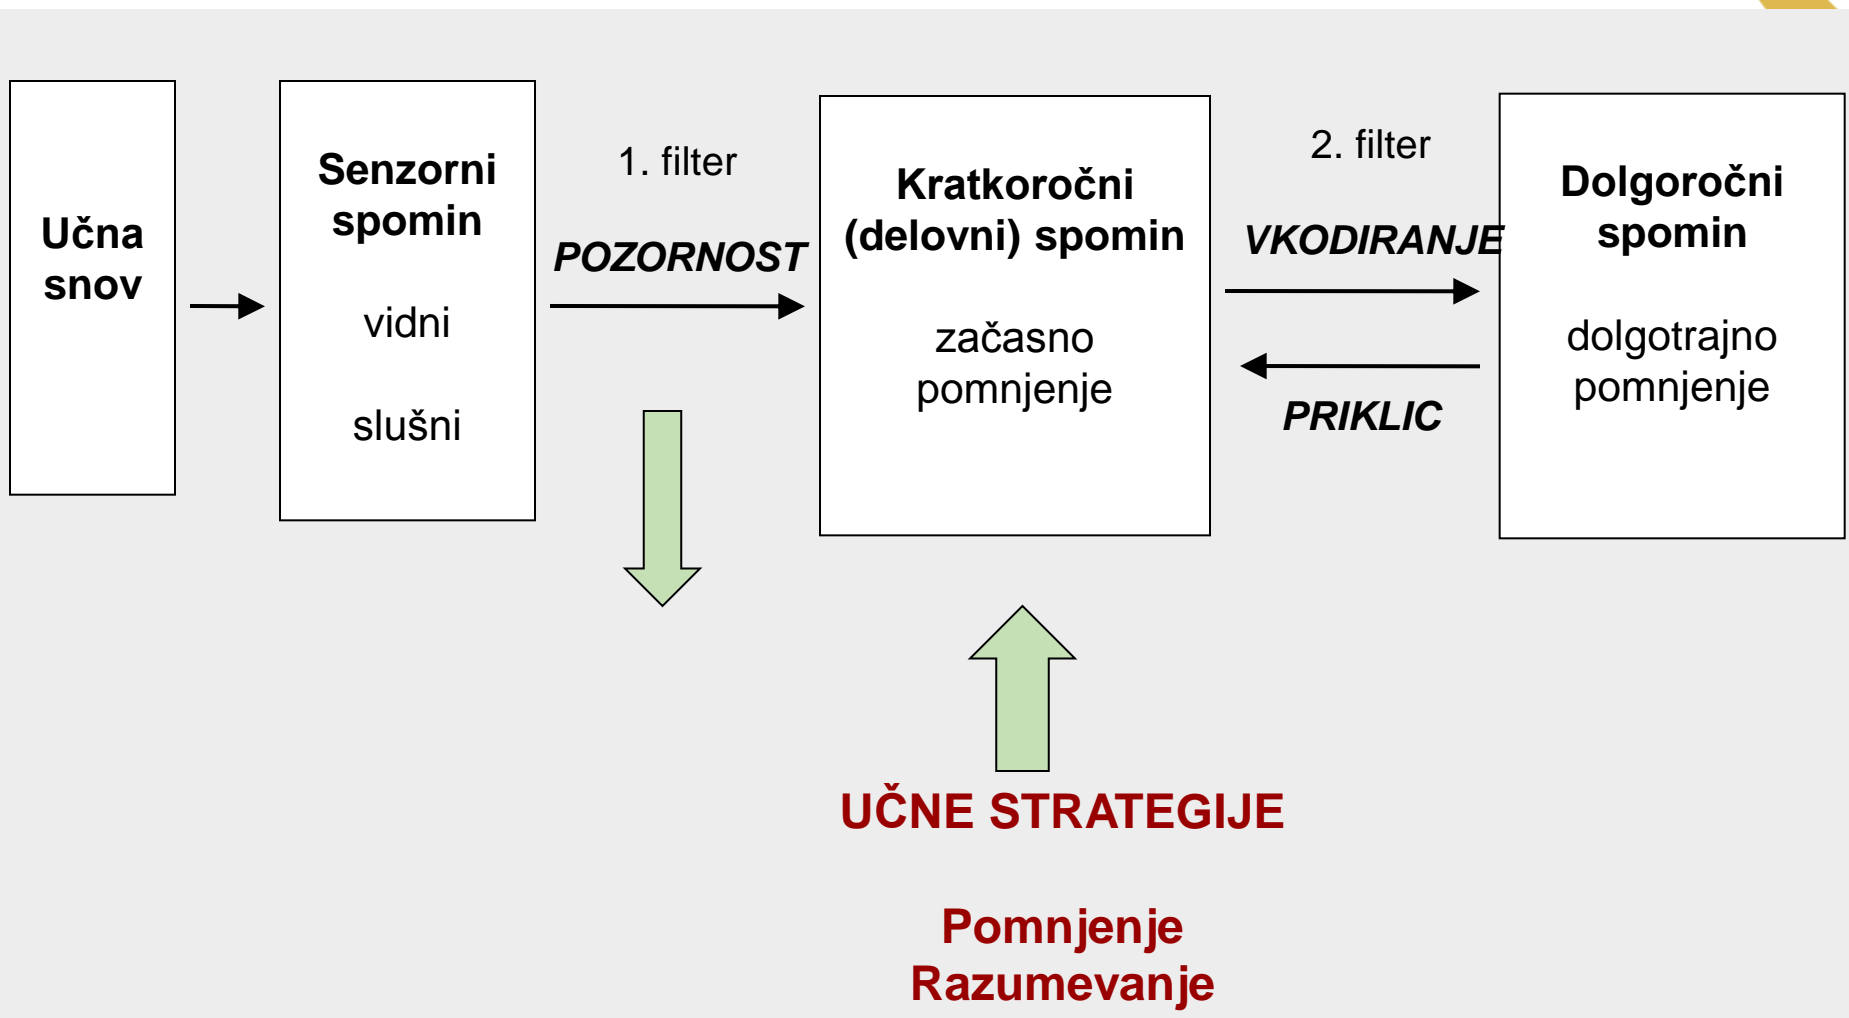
Učna snov

Senzorni spomin

vidni

slušni

1. filter

POZORNOST

Kratkoročni (delovni) spomin

začasno pomnjenje

2. filter

VKODIRANJE

PRIKLIC

Dolgoročni spomin

dolgotrajno pomnjenje

UČNE STRATEGIJE

Pomnjenje
Razumevanje